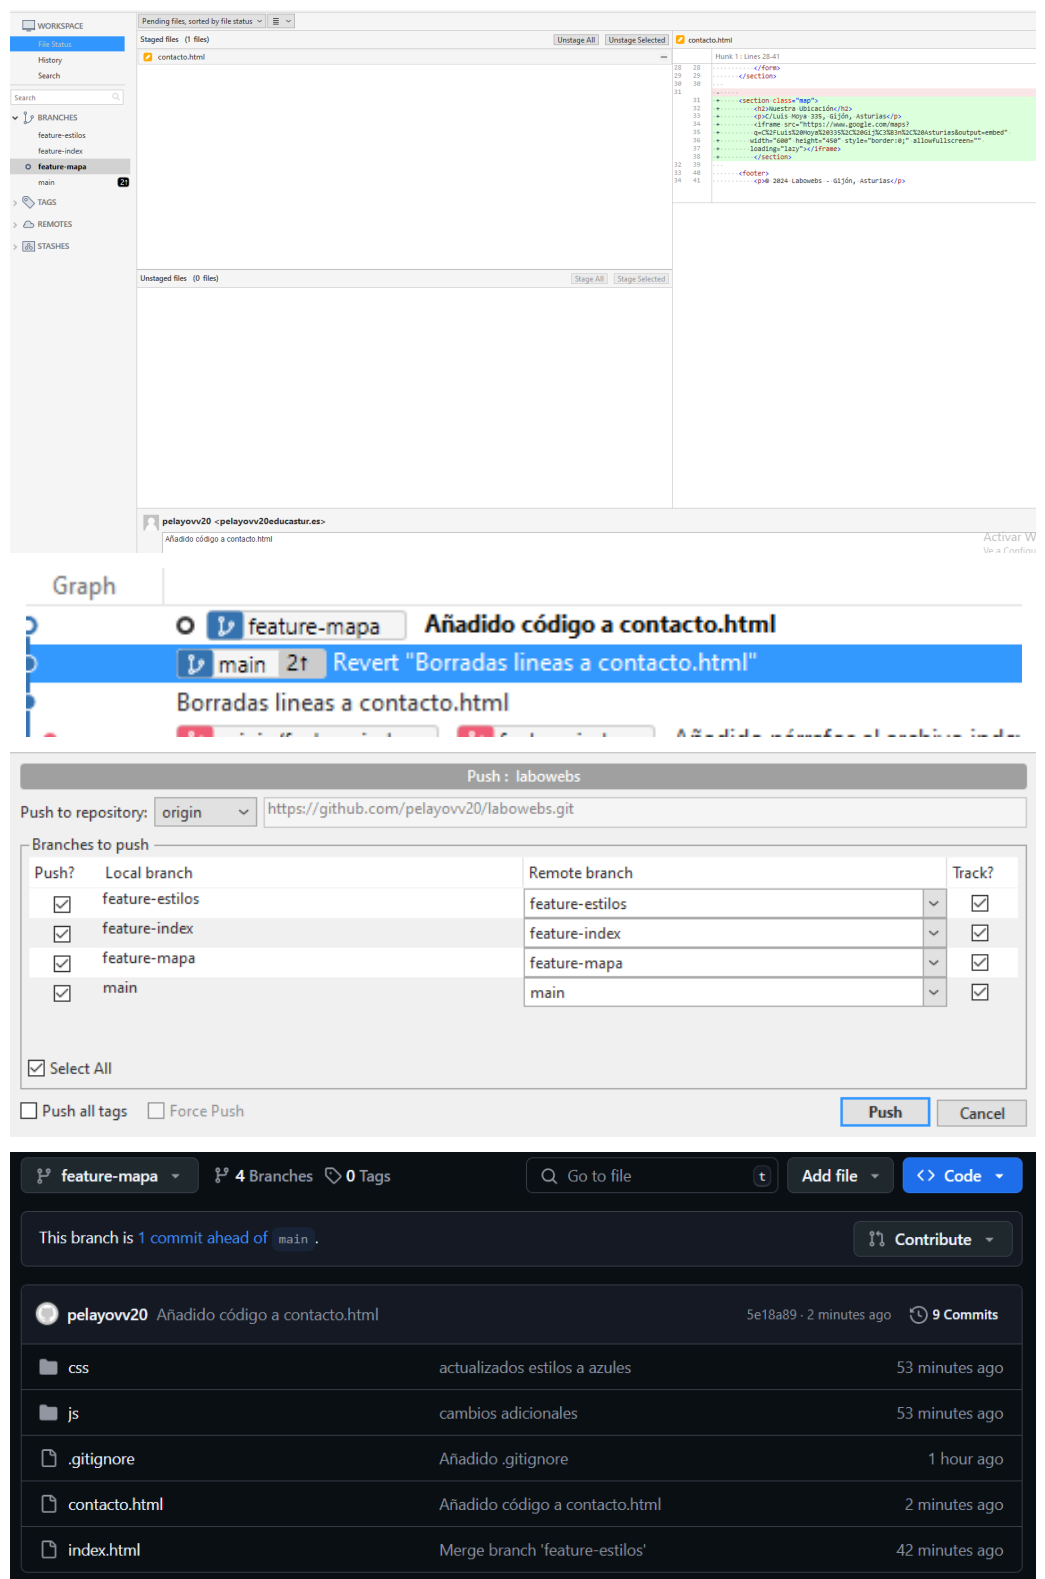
WORKSPACE
File Status
History
Search
Search
BRANCHES
feature-estilos
feature-index
feature-mapa
main 2↑
TAGS
REMOTES
STASHES

Pending files, sorted by file status
Staged files (1 files)
Unstage All Unstage Selected
contacto.html
Unstaged files (0 files)
Stage All Stage Selected

contacto.html
Hunk 1 : Lines 28-41

28 28 </form>
29 29 </section>
30 30
31
31 <section class="map">
32 <h2>Nuestra Ubicación</h2>
33 <p>C/Luis Moya 335, Gijón, Asturias</p>
34 <iframe src="https://www.google.com/maps?
35 q=C%2FLuis%20Moya%20335%2C%20Gij%C3%B3n%2C%20Asturias&output=embed"
36 width="600" height="450" style="border:0;" allowfullscreen=""
37 loading="lazy"></iframe>
38 </section>
32 39
33 40 <footer>
34 41 <p>© 2024 Labowebs - Gijón, Asturias</p>

pelayovv20 <pelayovv20educastur.es>
Añadido código a contacto.html
Activar W
Ve a Configu

Graph
feature-mapa Añadido código a contacto.html
main 2↑ Revert "Borradas lineas a contacto.html"
Borradas lineas a contacto.html
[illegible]

Push : labowebs
Push to repository: origin https://github.com/pelayovv20/labowebs.git
Branches to push

| Push? | Local branch | Remote branch | Track? |
|---|---|---|---|
| ☑ | feature-estilos | feature-estilos | ☑ |
| ☑ | feature-index | feature-index | ☑ |
| ☑ | feature-mapa | feature-mapa | ☑ |
| ☑ | main | main | ☑ |

Select All
Push all tags Force Push
Push Cancel

feature-mapa 4 Branches 0 Tags Go to file t Add file Code
This branch is 1 commit ahead of main.
Contribute
pelayovv20 Añadido código a contacto.html 5e18a89 · 2 minutes ago 9 Commits

| css | actualizados estilos a azules | 53 minutes ago |
|---|---|---|
| js | cambios adicionales | 53 minutes ago |
| .gitignore | Añadido .gitignore | 1 hour ago |
| contacto.html | Añadido código a contacto.html | 2 minutes ago |
| index.html | Merge branch 'feature-estilos' | 42 minutes ago |